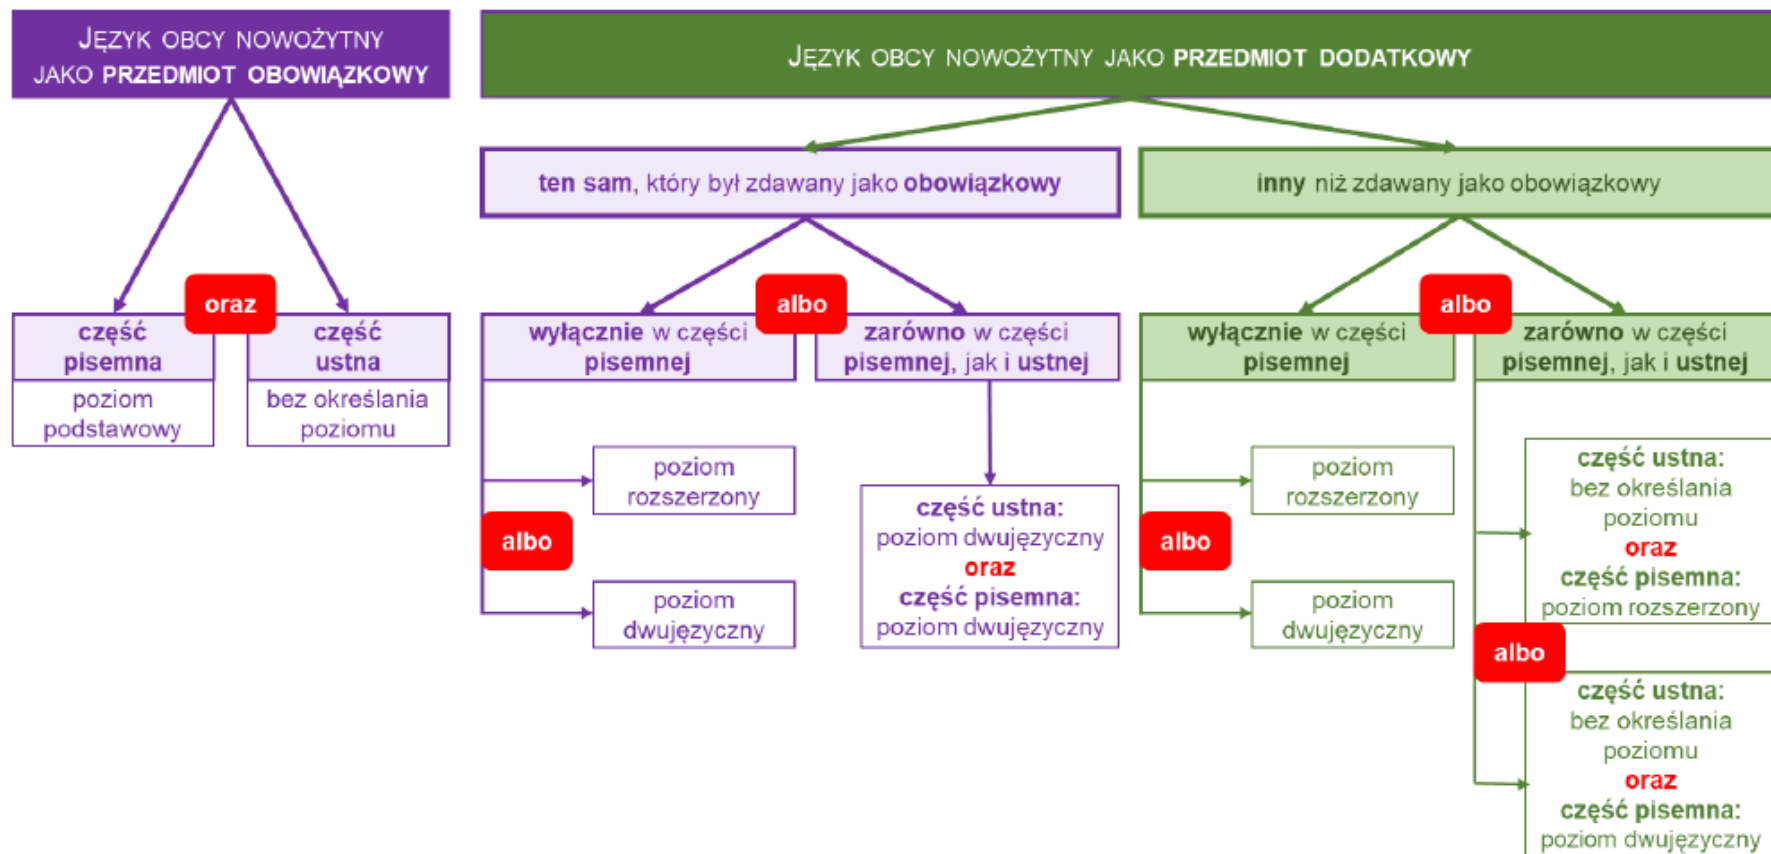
JĘZYK OBCY NOWOŻYTNY JAKO PRZEDMIOT OBOWIĄZKOWY

część pisemna

oraz

część ustna

poziom podstawowy

bez określania poziomu

JĘZYK OBCY NOWOŻYTNY JAKO PRZEDMIOT DODATKOWY

ten sam, który był zdawany jako obowiązkowy

wyłącznie w części pisemnej

albo

zarówno w części pisemnej, jak i ustnej

poziom rozszerzony

albo

poziom dwujęzyczny

część ustna: poziom dwujęzyczny oraz część pisemna: poziom dwujęzyczny

inny niż zdawany jako obowiązkowy

wyłącznie w części pisemnej

albo

zarówno w części pisemnej, jak i ustnej

poziom rozszerzony

albo

poziom dwujęzyczny

część ustna: bez określania poziomu oraz część pisemna: poziom rozszerzony

albo

część ustna: bez określania poziomu oraz część pisemna: poziom dwujęzyczny